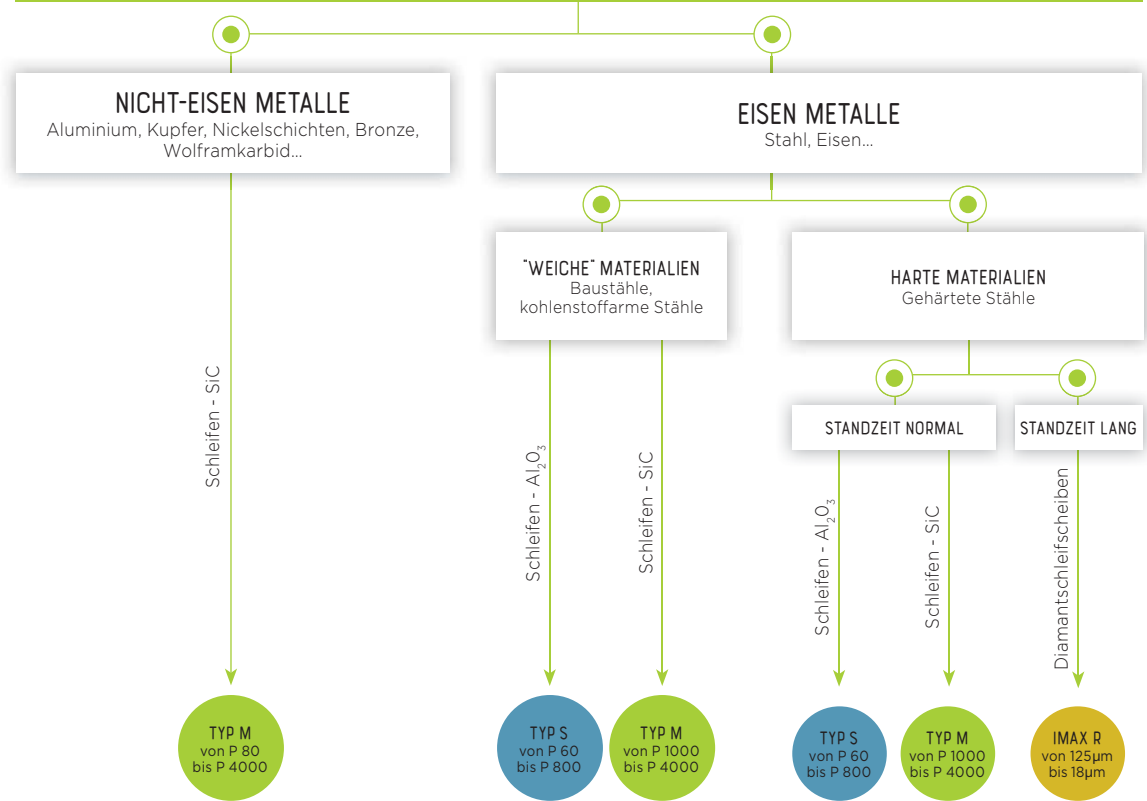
NICHT-EISEN METALLE
Aluminium, Kupfer, Nickelschichten, Bronze, Wolframkarbid...

EISEN METALLE
Stahl, Eisen...

"WEICHE" MATERIALIEN
Baustähle, kohlenstoffarme Stähle

HARTE MATERIALIEN
Gehärtete Stähle

STANDZEIT NORMAL

STANDZEIT LANG

Schleifen - SiC

Schleifen - $Al_2O_3$

Schleifen - SiC

Schleifen - $Al_2O_3$

Schleifen - SiC

Diamantschleifscheiben

TYP M
von P 80
bis P 4000

TYP S
von P 60
bis P 800

TYP M
von P 1000
bis P 4000

TYP S
von P 60
bis P 800

TYP M
von P 1000
bis P 4000

IMAX R
von 125µm
bis 18µm